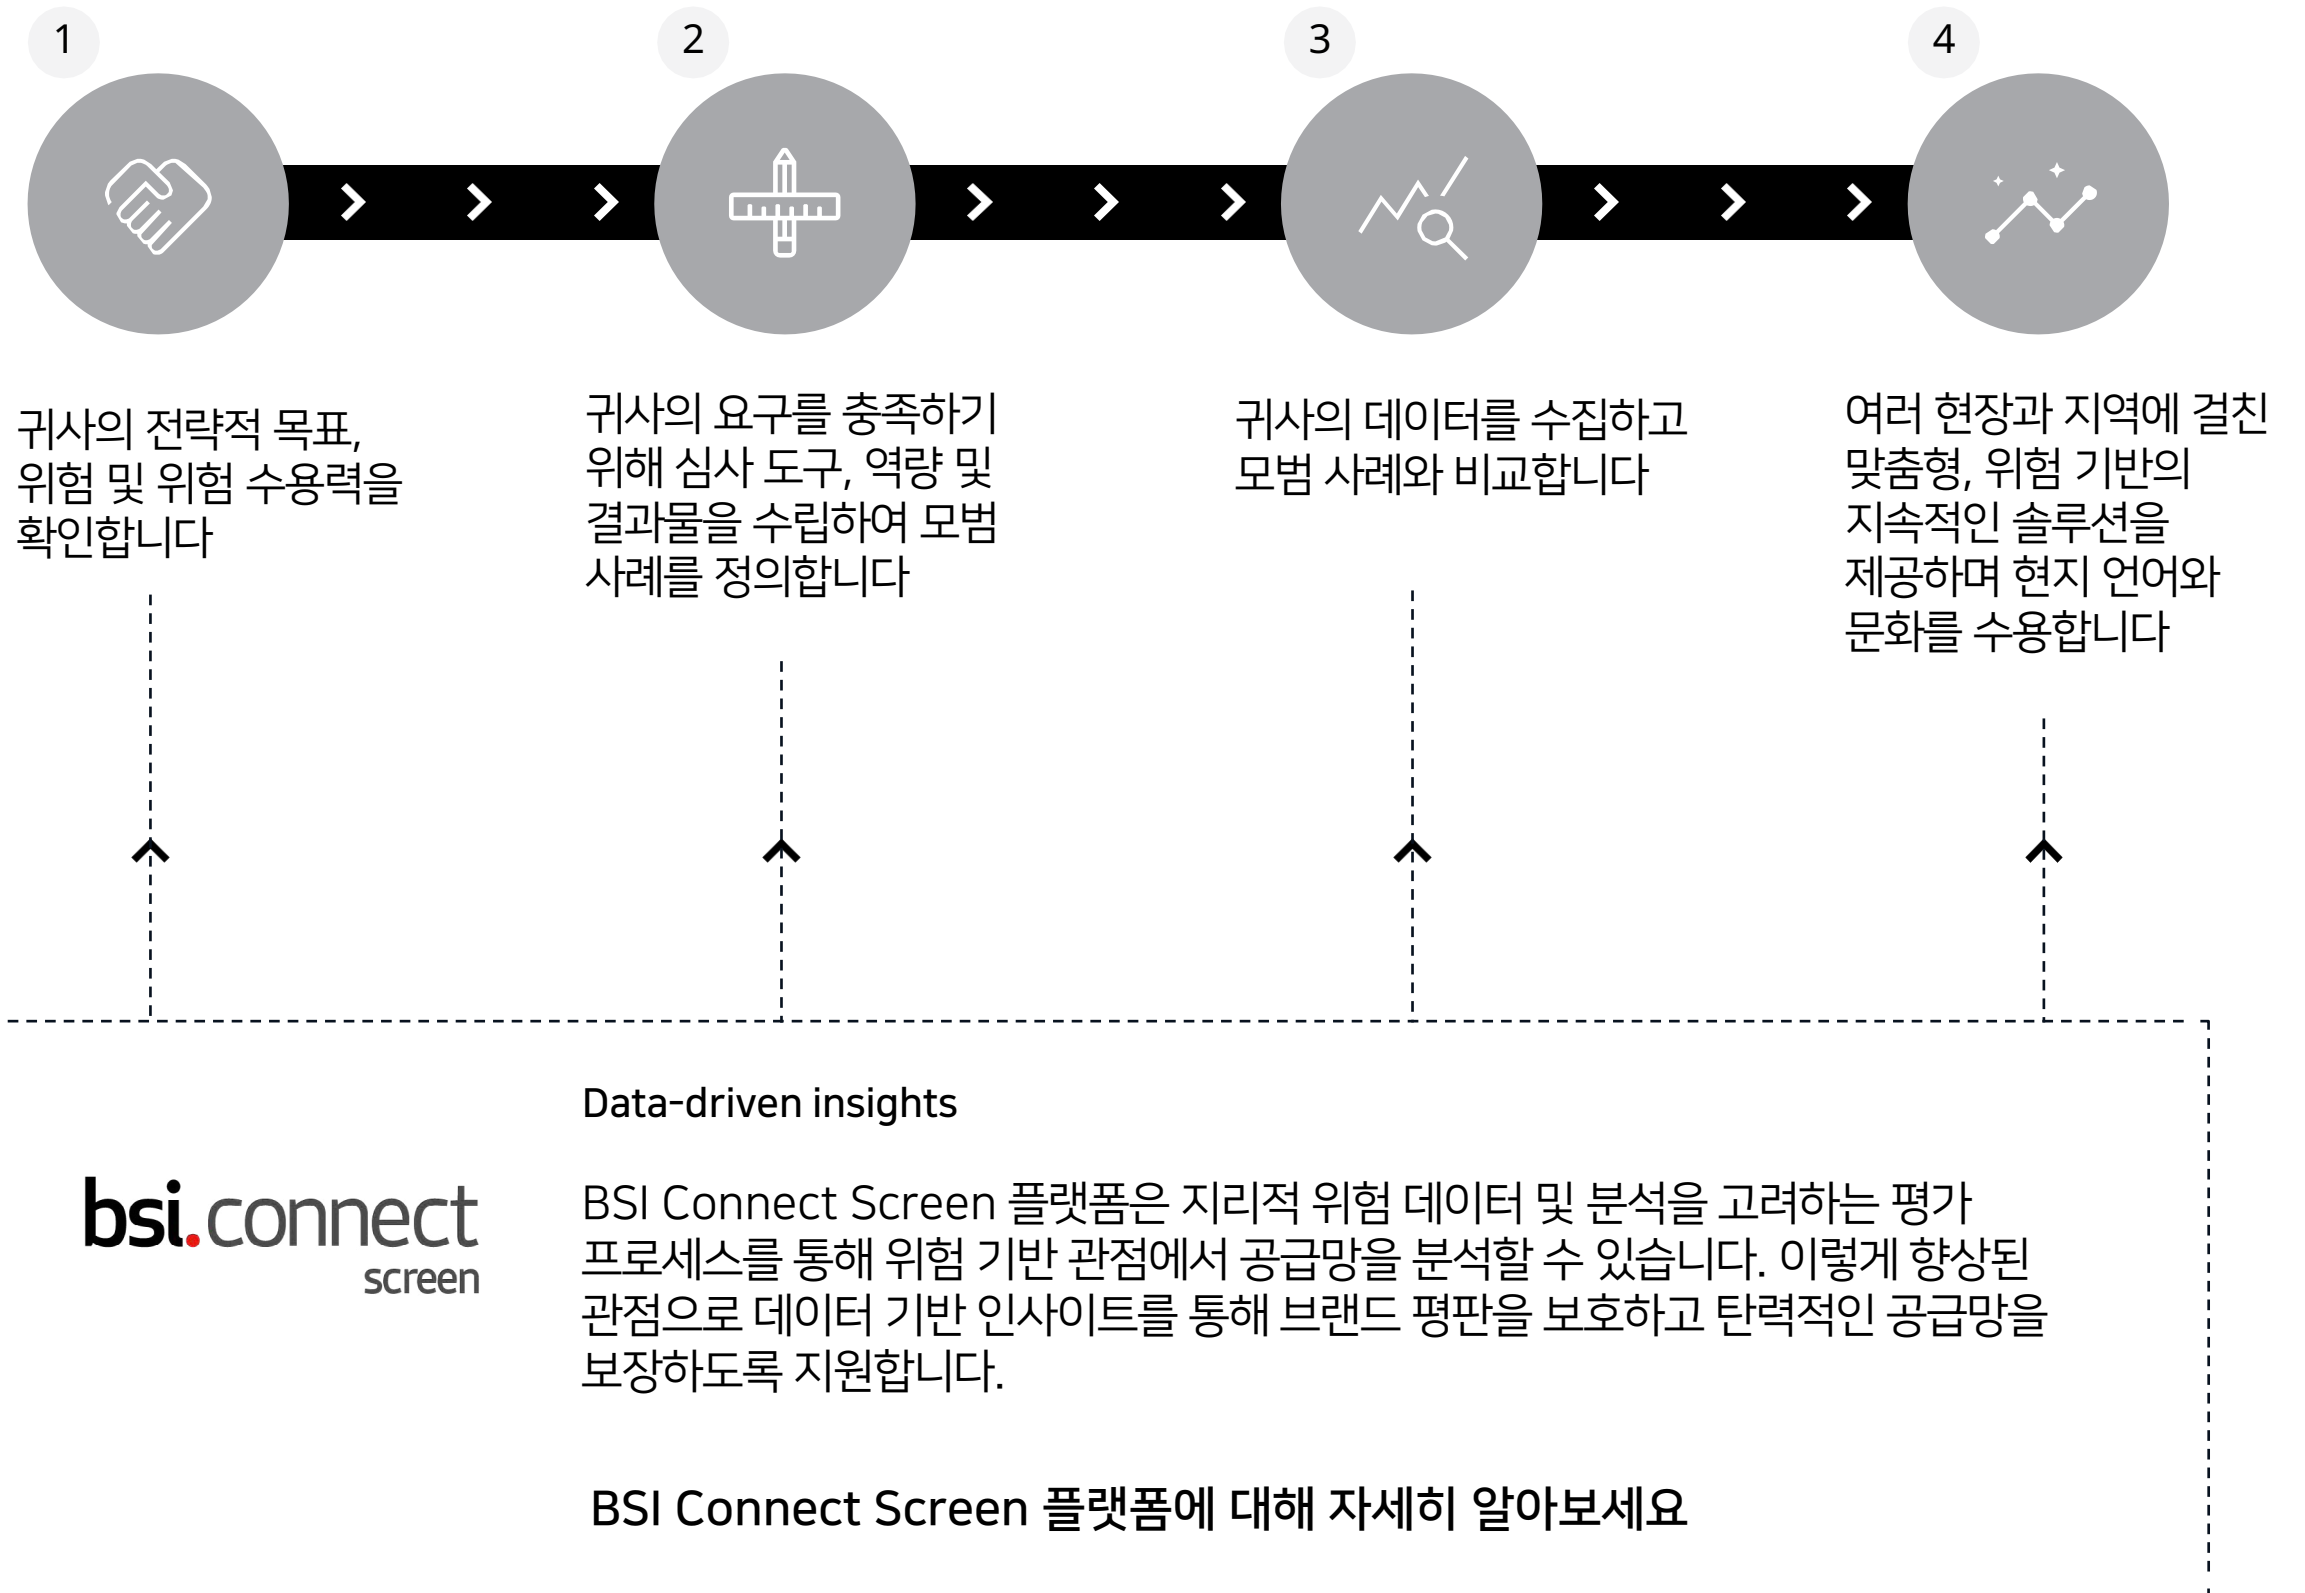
1

2

3

4

귀사의 전략적 목표, 위험 및 위험 수용력을 확인합니다

귀사의 요구를 충족하기 위해 심사 도구, 역량 및 결과물을 수립하여 모범 사례를 정의합니다

귀사의 데이터를 수집하고 모범 사례와 비교합니다

여러 현장과 지역에 걸친 맞춤형, 위험 기반의 지속적인 솔루션을 제공하며 현지 언어와 문화를 수용합니다

bsi.connect
screen

Data-driven insights

BSI Connect Screen 플랫폼은 지리적 위험 데이터 및 분석을 고려하는 평가 프로세스를 통해 위험 기반 관점에서 공급망을 분석할 수 있습니다. 이렇게 향상된 관점으로 데이터 기반 인사이트를 통해 브랜드 평판을 보호하고 탄력적인 공급망을 보장하도록 지원합니다.

BSI Connect Screen 플랫폼에 대해 자세히 알아보세요